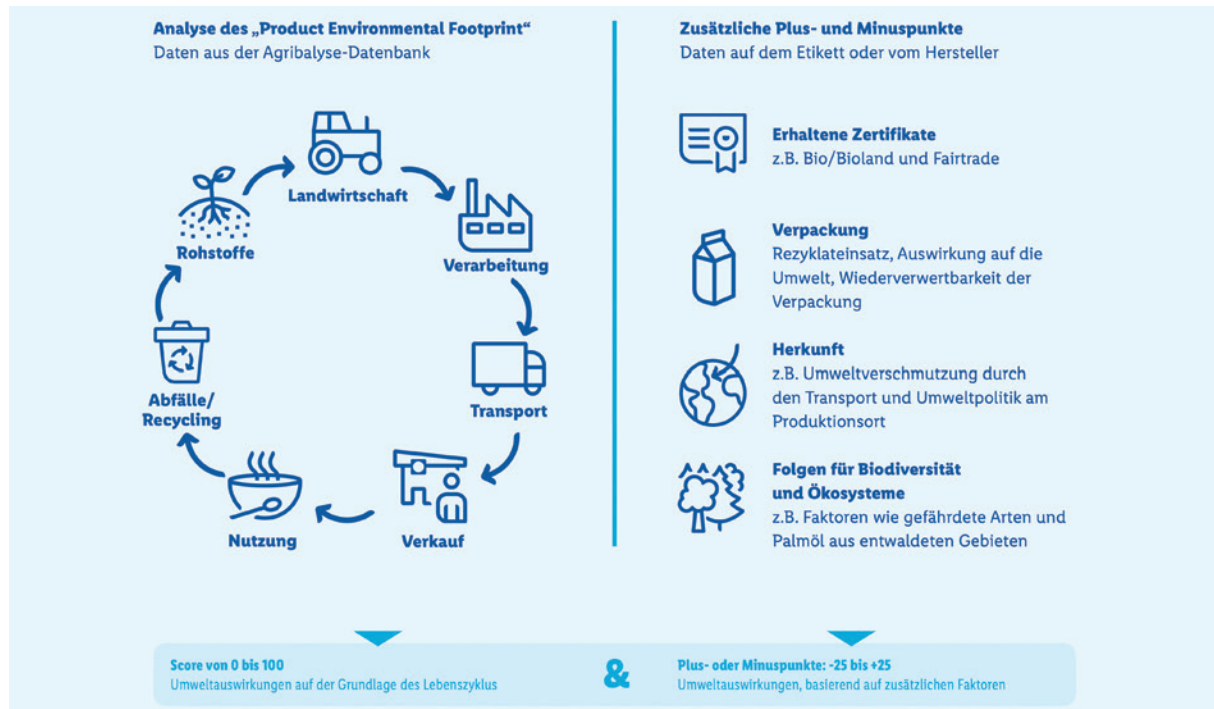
Analyse des „Product Environmental Footprint“
Daten aus der Agribalyse-Datenbank

Landwirtschaft

Verarbeitung

Transport

Verkauf

Nutzung

Abfälle/
Recycling

Rohstoffe

Zusätzliche Plus- und Minuspunkte
Daten auf dem Etikett oder vom Hersteller

Erhaltene Zertifikate
z.B. Bio/Bioland und Fairtrade

Verpackung
Rezyklateinsatz, Auswirkung auf die Umwelt, Wiederverwertbarkeit der Verpackung

Herkunft
z.B. Umweltverschmutzung durch den Transport und Umweltpolitik am Produktionsort

Folgen für Biodiversität und Ökosysteme
z.B. Faktoren wie gefährdete Arten und Palmöl aus entwaldeten Gebieten

Score von 0 bis 100
Umweltauswirkungen auf der Grundlage des Lebenszyklus

&

Plus- oder Minuspunkte: -25 bis +25
Umweltauswirkungen, basierend auf zusätzlichen Faktoren